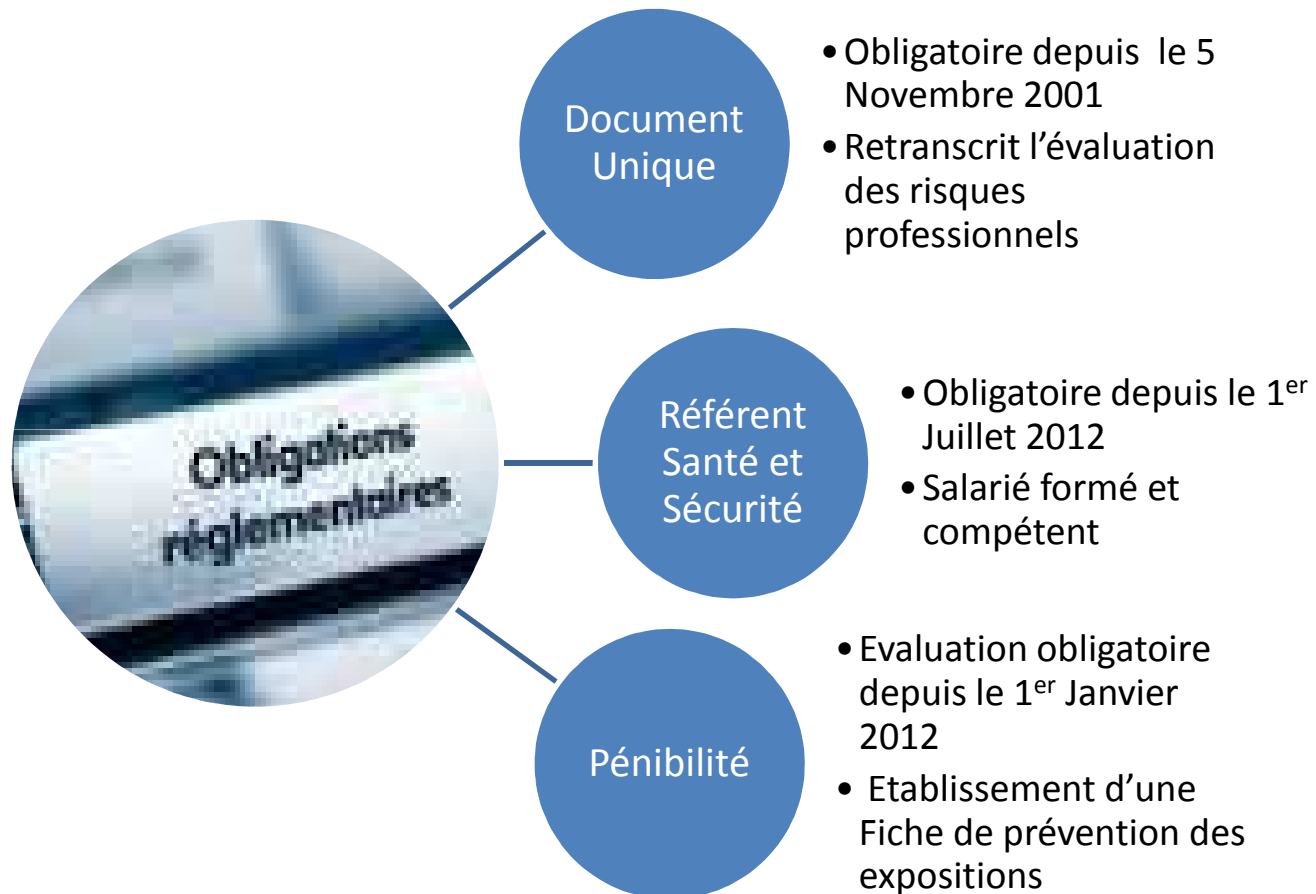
Obligations réglementaires

Document Unique

• Obligatoire depuis le 5 Novembre 2001
• Retranscrit l'évaluation des risques professionnels

Référent Santé et Sécurité

• Obligatoire depuis le 1$^{er}$ Juillet 2012
• Salarié formé et compétent

Pénibilité

• Evaluation obligatoire depuis le 1$^{er}$ Janvier 2012
• Etablissement d'une Fiche de prévention des expositions